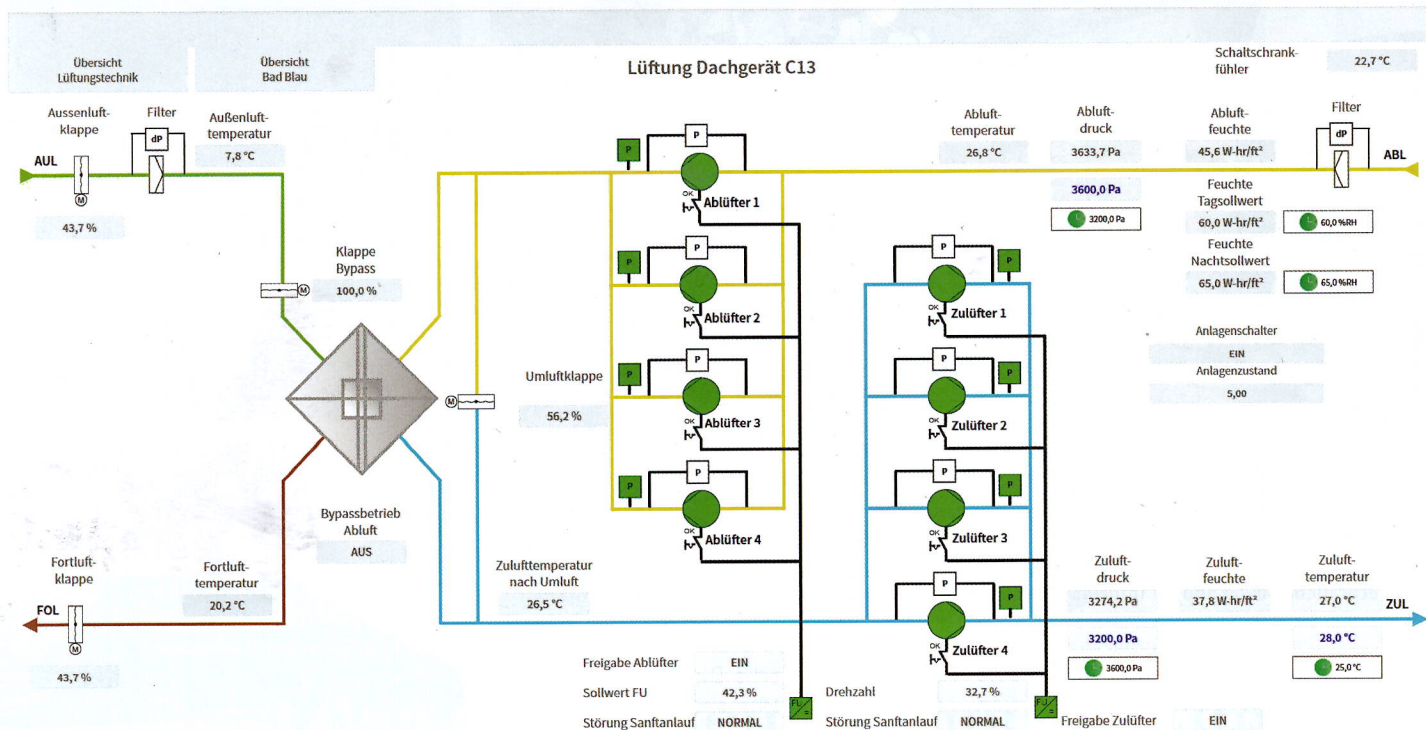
Übersicht Lüftungstechnik

Übersicht Bad Blau

Lüftung Dachgerät C13

Schaltschrank-fühler

22,7 °C

Aussenluft-klappe

Filter

dP

Außenluft-temperatur

7,8 °C

AUL

M

43,7 %

Abluft-temperatur

26,8 °C

Abluft-druck

3633,7 Pa

3600,0 Pa

3200,0 Pa

Abluft-feuchte

45,6 W-hr/ft²

Filter

dP

ABL

Feuchte Tagsollwert

60,0 W-hr/ft²

60,0 %RH

Feuchte Nachtsollwert

65,0 W-hr/ft²

65,0 %RH

P

P

OK

Ablüfter 1

P

P

OK

Ablüfter 2

P

P

OK

Ablüfter 3

P

P

OK

Ablüfter 4

P

P

OK

Zulüfter 1

P

P

OK

Zulüfter 2

P

P

OK

Zulüfter 3

P

P

OK

Zulüfter 4

Klappe Bypass

M

100,0 %

Umluftklappe

M

56,2 %

Anlagenschalter

EIN

Anlagenzustand

5,00

Bypassbetrieb Abluft

AUS

Fortluft-klappe

FOL

M

43,7 %

Fortluft-temperatur

20,2 °C

Zulufttemperatur nach Umluft

26,5 °C

Zuluft-druck

3274,2 Pa

3200,0 Pa

3600,0 Pa

Zuluft-feuchte

37,8 W-hr/ft²

Zuluft-temperatur

27,0 °C

28,0 °C

25,0 °C

ZUL

Freigabe Ablüfter

EIN

Sollwert FU

42,3 %

Drehzahl

32,7 %

Störung Sanftanlauf

NORMAL

Störung Sanftanlauf

NORMAL

Freigabe Zulüfter

EIN